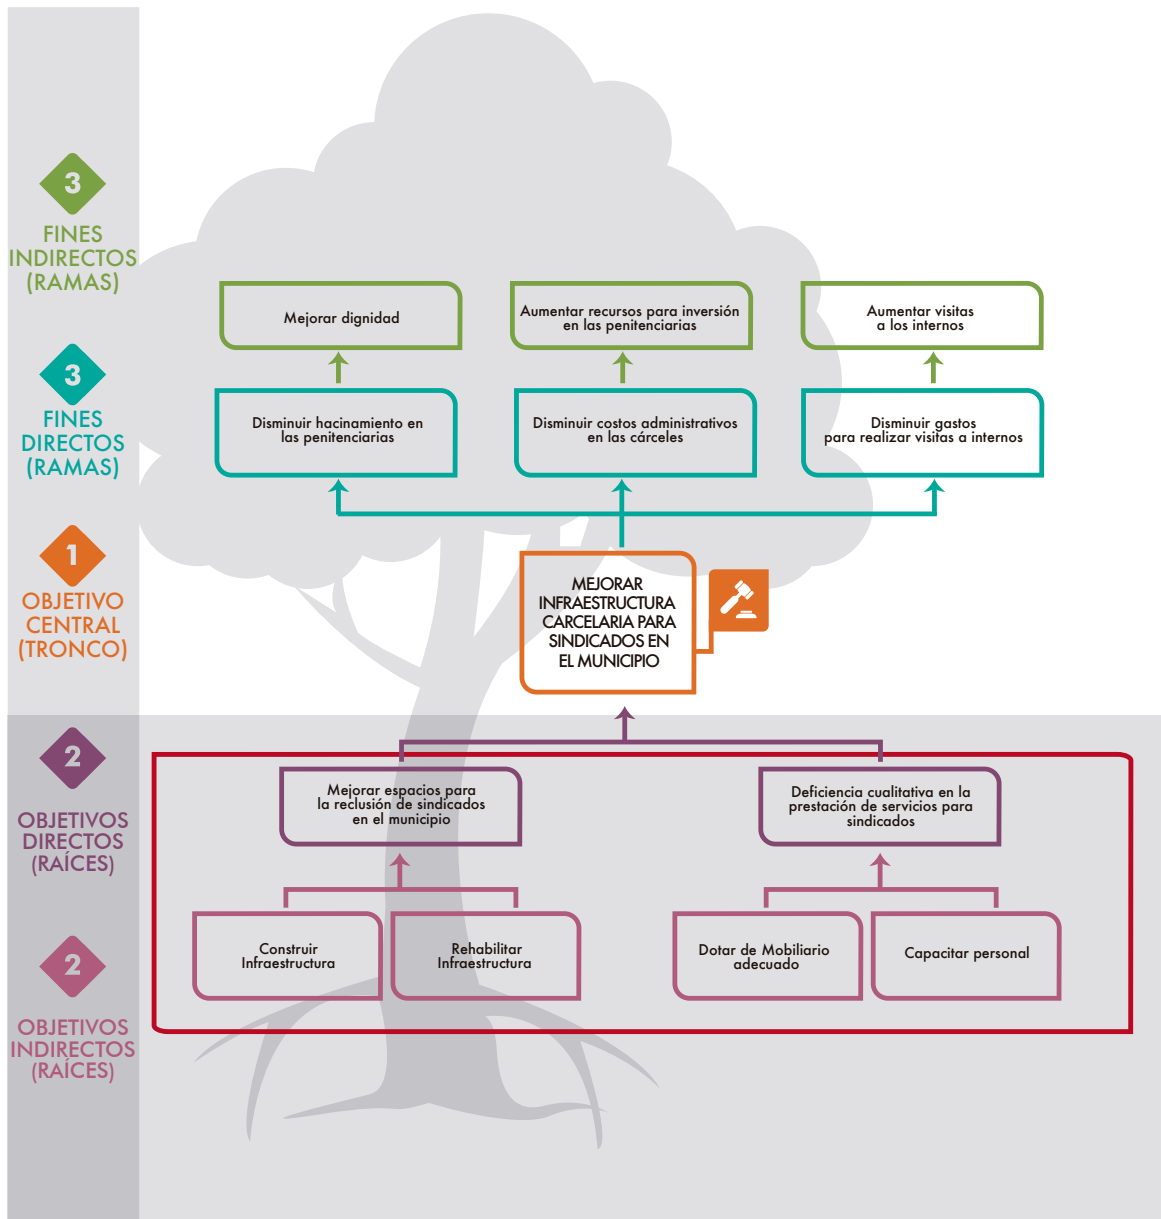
3
FINES INDIRECTOS (RAMAS)

3
FINES DIRECTOS (RAMAS)

1
OBJETIVO CENTRAL (TRONCO)

2
OBJETIVOS DIRECTOS (RAÍCES)

2
OBJETIVOS INDIRECTOS (RAÍCES)

Mejorar dignidad

Aumentar recursos para inversión en las penitenciarias

Aumentar visitas a los internos

Disminuir hacinamiento en las penitenciarias

Disminuir costos administrativos en las cárceles

Disminuir gastos para realizar visitas a internos

MEJORAR INFRAESTRUCTURA CARCELARIA PARA SINDICADOS EN EL MUNICIPIO

Mejorar espacios para la reclusión de sindicados en el municipio

Deficiencia cualitativa en la prestación de servicios para sindicados

Construir Infraestructura

Rehabilitar Infraestructura

Dotar de Mobiliario adecuado

Capacitar personal